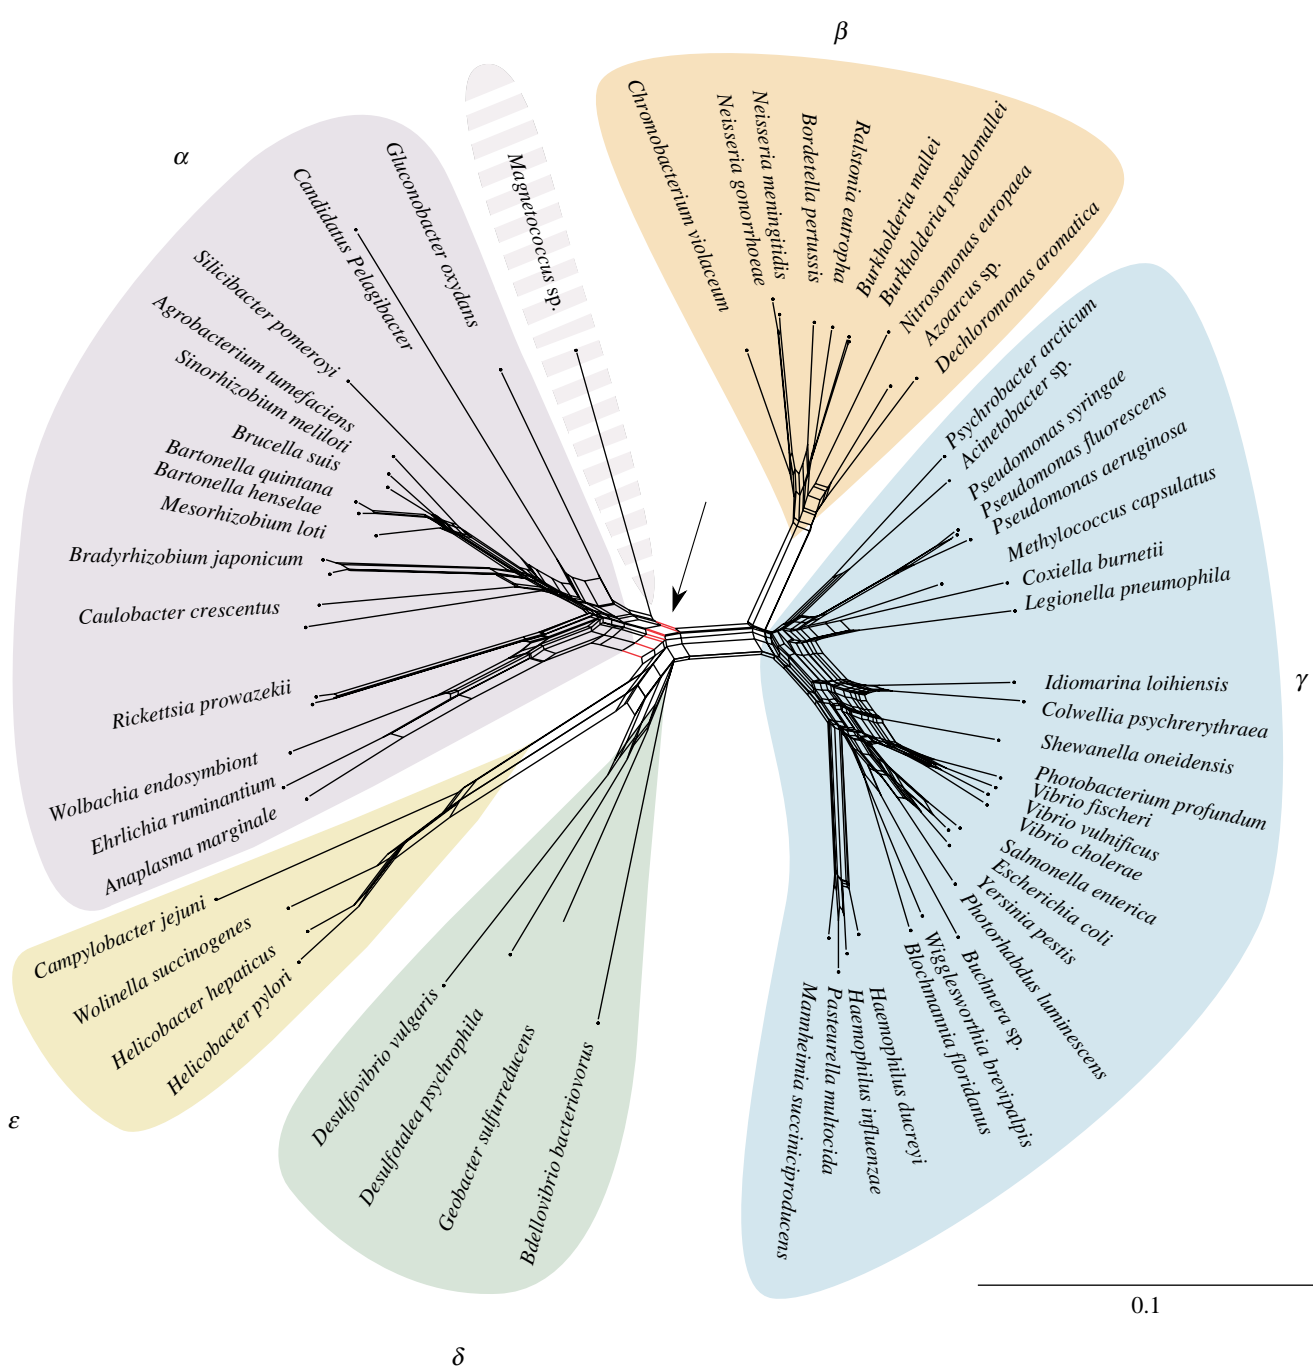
$\beta$

$\alpha$

Magnetococcus sp.

Gluconobacter oxydans
Candidatus Pelagibacter
Silicibacter pomeroyi
Agrobacterium tumefaciens
Sinorhizobium meliloti
Brucella suis
Bartonella quintana
Bartonella henselae
Mesorhizobium loti
Bradyrhizobium japonicum
Caulobacter crescentus
Rickettsia prowazekii
Wolbachia endosymbiont
Ehrlichia ruminantium
Anaplasma marginale

Chromobacterium violaceum
Neisseria gonorrhoeae
Neisseria meningitidis
Bordetella pertussis
Ralstonia eutropha
Burkholderia mallei
Burkholderia pseudomallei
Nitrosomonas europaea
Azoarcus sp.
Dechloromonas aromatica

Psychrobacter arcticum
Acinetobacter sp.
Pseudomonas syringae
Pseudomonas fluorescens
Pseudomonas aeruginosa
Methylococcus capsulatus
Coxiella burnetii
Legionella pneumophila

$\gamma$

Idiomarina loihiensis
Colwellia psychrerythraea
Shewanella oneidensis
Photobacterium profundum
Vibrio fischeri
Vibrio vulnificus
Vibrio cholerae
Salmonella enterica
Escherichia coli
Yersinia pestis
Photorhabdus luminescens
Buchnera sp.
Wigglesworthia brevipalpis
Blochmannia floridanus
Haemophilus ducreyi
Haemophilus influenzae
Pasteurella multocida
Mannheimia succiniciproducens

Campylobacter jejuni
Wolinella succinogenes
Helicobacter hepaticus
Helicobacter pylori

$\varepsilon$

Desulfovibrio vulgaris
Desulfotalea psychrophila
Geobacter sulfurreducens
Bdellovibrio bacteriovorus

$\delta$

0.1